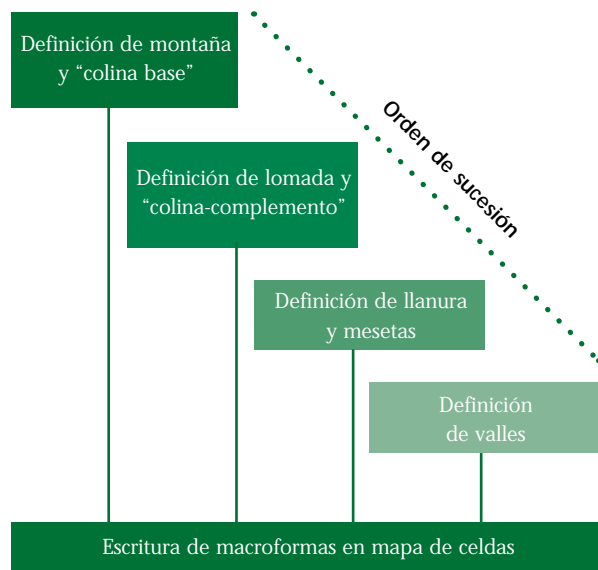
Definición de montaña y “colina base”

Orden de sucesión

Definición de lomada y “colina-complemento”

Definición de llanura y mesetas

Definición de valles

Escritura de macroformas en mapa de celdas